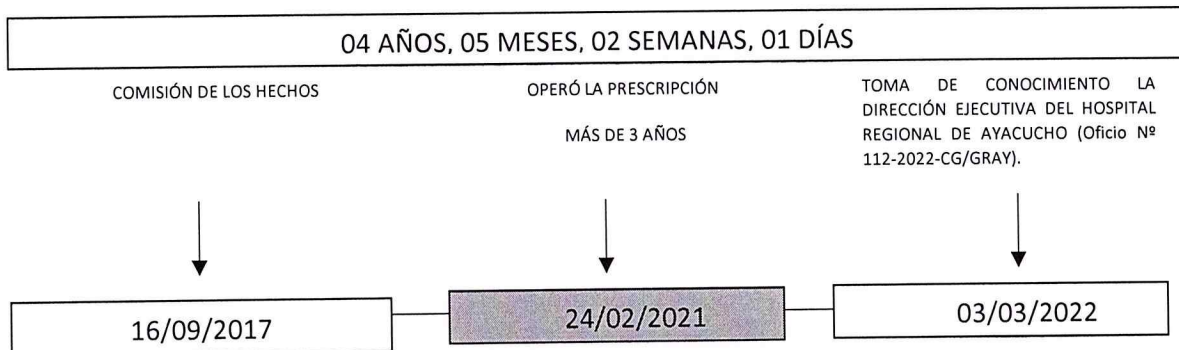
04 AÑOS, 05 MESES, 02 SEMANAS, 01 DÍAS

COMISIÓN DE LOS HECHOS

OPERÓ LA PRESCRIPCIÓN

MÁS DE 3 AÑOS

TOMA DE CONOCIMIENTO LA DIRECCIÓN EJECUTIVA DEL HOSPITAL REGIONAL DE AYACUCHO (Oficio Nº 112-2022-CG/GRAY).

16/09/2017

24/02/2021

03/03/2022